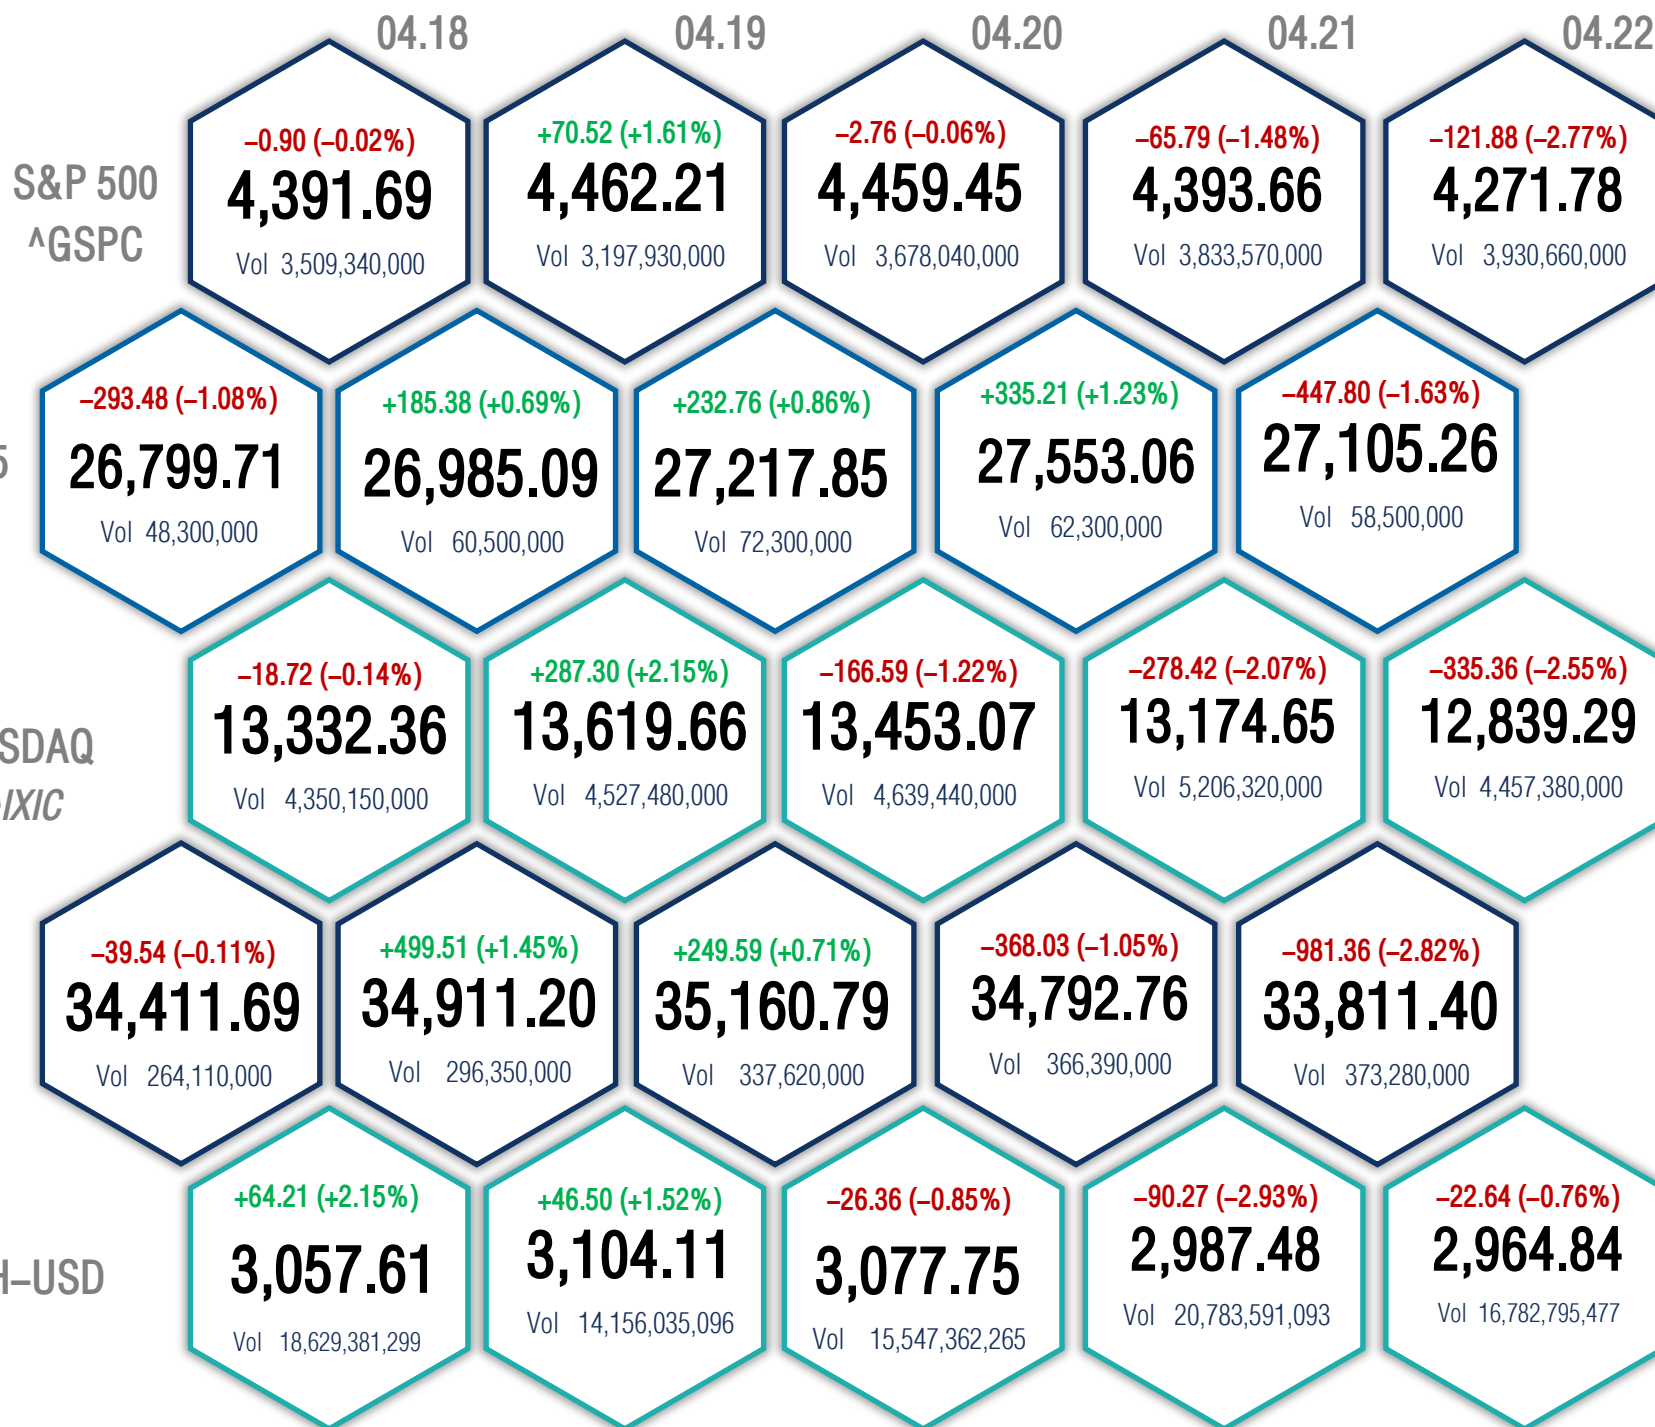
04.18 04.19 04.20 04.21 04.22

S&P 500
^GSPC

−0.90 (−0.02%)
4,391.69
Vol 3,509,340,000

+70.52 (+1.61%)
4,462.21
Vol 3,197,930,000

−2.76 (−0.06%)
4,459.45
Vol 3,678,040,000

−65.79 (−1.48%)
4,393.66
Vol 3,833,570,000

−121.88 (−2.77%)
4,271.78
Vol 3,930,660,000

5

−293.48 (−1.08%)
26,799.71
Vol 48,300,000

+185.38 (+0.69%)
26,985.09
Vol 60,500,000

+232.76 (+0.86%)
27,217.85
Vol 72,300,000

+335.21 (+1.23%)
27,553.06
Vol 62,300,000

−447.80 (−1.63%)
27,105.26
Vol 58,500,000

SDAQ
IXIC

−18.72 (−0.14%)
13,332.36
Vol 4,350,150,000

+287.30 (+2.15%)
13,619.66
Vol 4,527,480,000

−166.59 (−1.22%)
13,453.07
Vol 4,639,440,000

−278.42 (−2.07%)
13,174.65
Vol 5,206,320,000

−335.36 (−2.55%)
12,839.29
Vol 4,457,380,000

−39.54 (−0.11%)
34,411.69
Vol 264,110,000

+499.51 (+1.45%)
34,911.20
Vol 296,350,000

+249.59 (+0.71%)
35,160.79
Vol 337,620,000

−368.03 (−1.05%)
34,792.76
Vol 366,390,000

−981.36 (−2.82%)
33,811.40
Vol 373,280,000

H−USD

+64.21 (+2.15%)
3,057.61
Vol 18,629,381,299

+46.50 (+1.52%)
3,104.11
Vol 14,156,035,096

−26.36 (−0.85%)
3,077.75
Vol 15,547,362,265

−90.27 (−2.93%)
2,987.48
Vol 20,783,591,093

−22.64 (−0.76%)
2,964.84
Vol 16,782,795,477